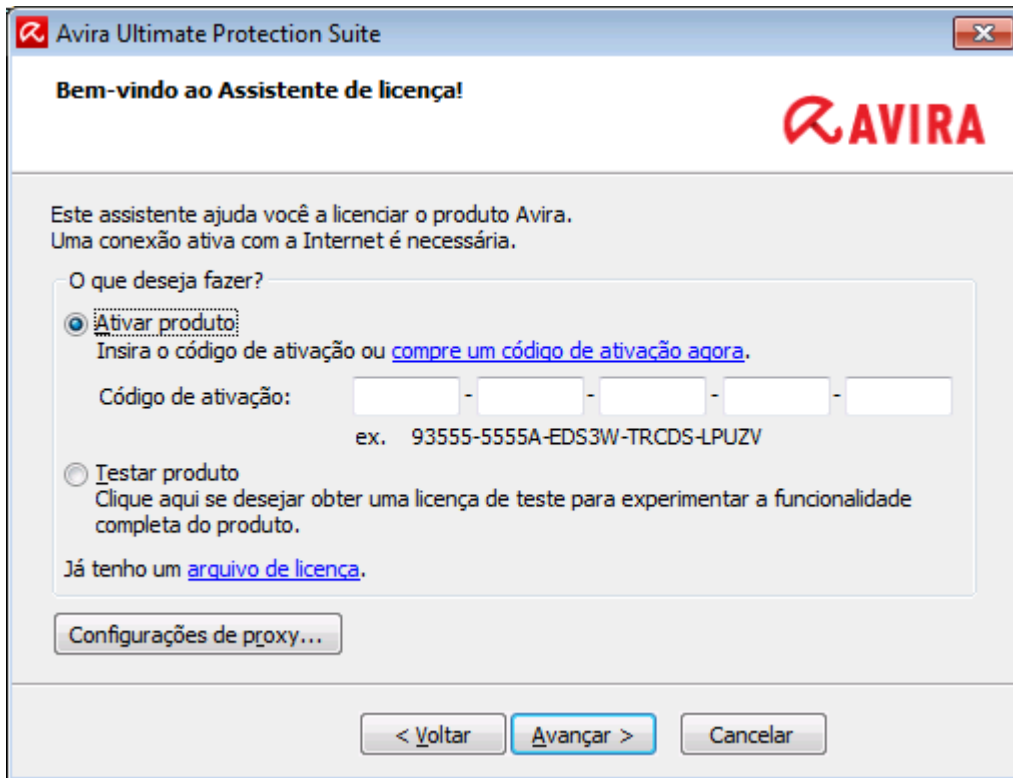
Avira Ultimate Protection Suite

Bem-vindo ao Assistente de licença!

AVIRA

Este assistente ajuda você a licenciar o produto Avira.
Uma conexão ativa com a Internet é necessária.

O que deseja fazer?

Ativar produto
Insira o código de ativação ou compre um código de ativação agora.

Código de ativação: - - - -

ex. 93555-5555A-EDS3W-TRCDS-LPUZV

Testar produto
Clique aqui se desejar obter uma licença de teste para experimentar a funcionalidade completa do produto.

Já tenho um arquivo de licença.

Configurações de proxy...

< Voltar

Avançar >

Cancelar